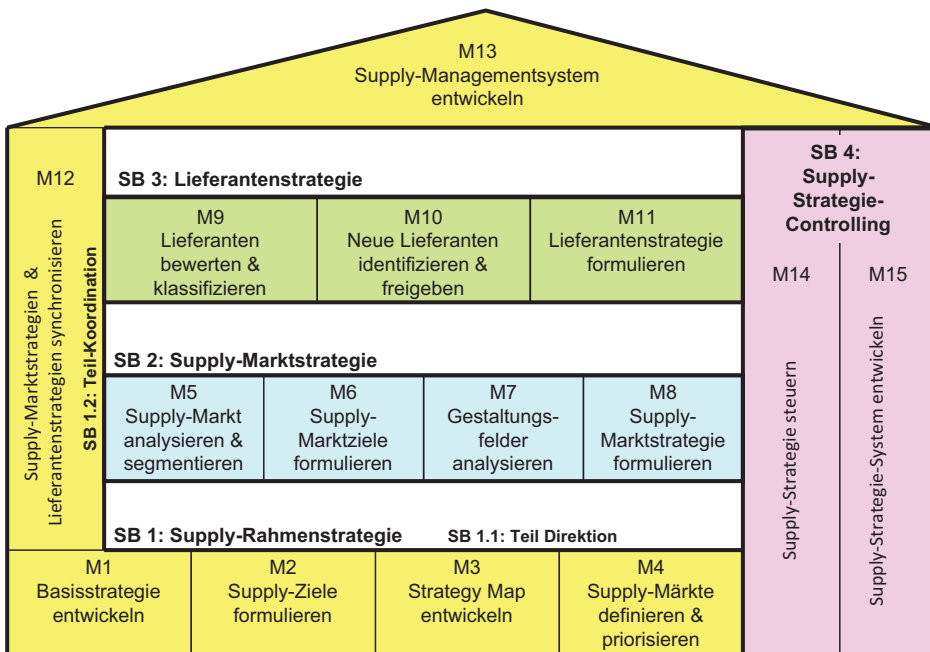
M13
Supply-Managementsystem entwickeln

M12

Supply-Marktstrategien & Lieferantenstrategien synchronisieren

SB 1.2: Teil-Koordination

SB 3: Lieferantenstrategie

| M9 Lieferanten bewerten & klassifizieren | M10 Neue Lieferanten identifizieren & freigeben | M11 Lieferantenstrategie formulieren |
|---|---|---|

SB 2: Supply-Marktstrategie

| M5 Supply-Markt analysieren & segmentieren | M6 Supply-Marktziele formulieren | M7 Gestaltungsfelder analysieren | M8 Supply-Marktstrategie formulieren |
|---|---|---|---|

SB 1: Supply-Rahmenstrategie

SB 1.1: Teil Direktion

| M1 Basisstrategie entwickeln | M2 Supply-Ziele formulieren | M3 Strategy Map entwickeln | M4 Supply-Märkte definieren & priorisieren |
|---|---|---|---|

SB 4: Supply-Strategie-Controlling

M14

Supply-Strategie steuern

M15

Supply-Strategie-System entwickeln